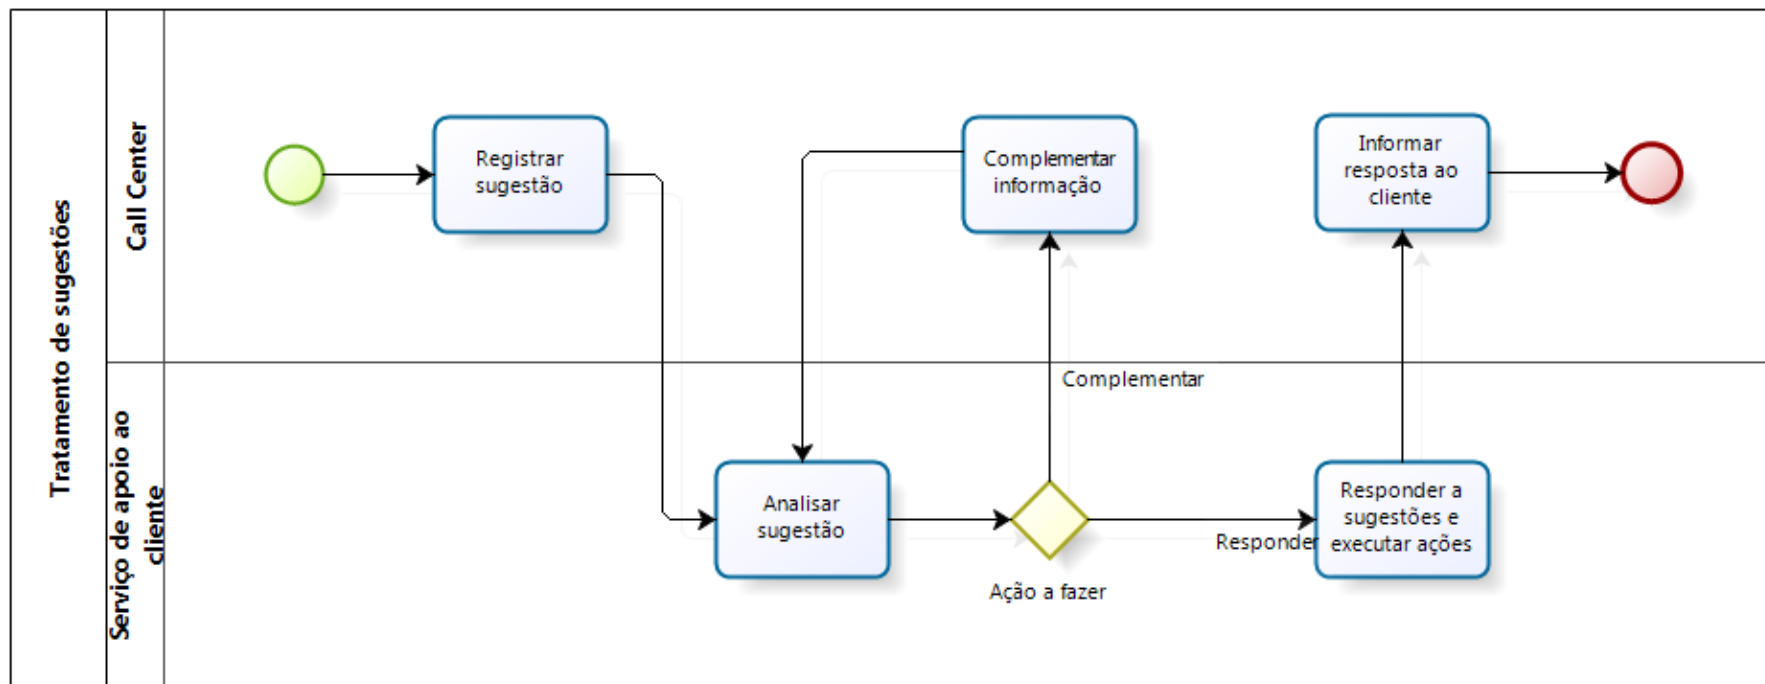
Tratamento de sugestões

Call Center

Registrar sugestão

Complementar informação

Informar resposta ao cliente

Serviço de apoio ao cliente

Complementar

Analisar sugestão

Ação a fazer

Responder

Responder a sugestões e executar ações